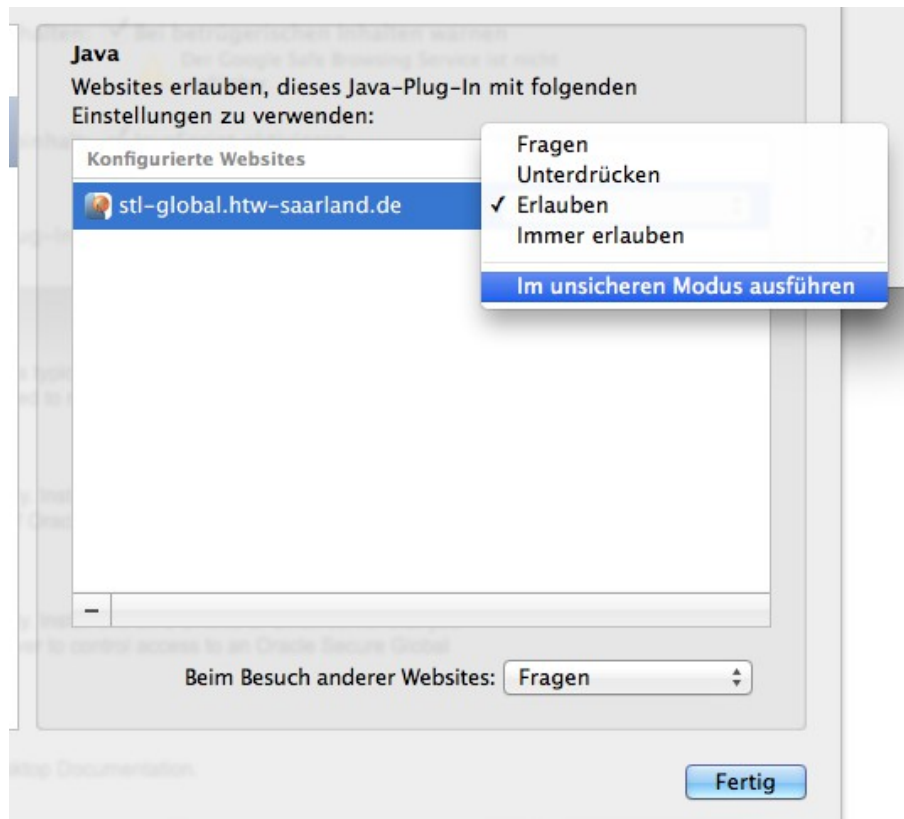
Java
Websites erlauben, dieses Java-Plug-In mit folgenden Einstellungen zu verwenden:

Konfigurierte Websites

stl-global.htw-saarland.de

Fragen
Unterdrücken
✓ Erlauben
Immer erlauben
Im unsicheren Modus ausführen

−

Beim Besuch anderer Websites: Fragen

Fertig